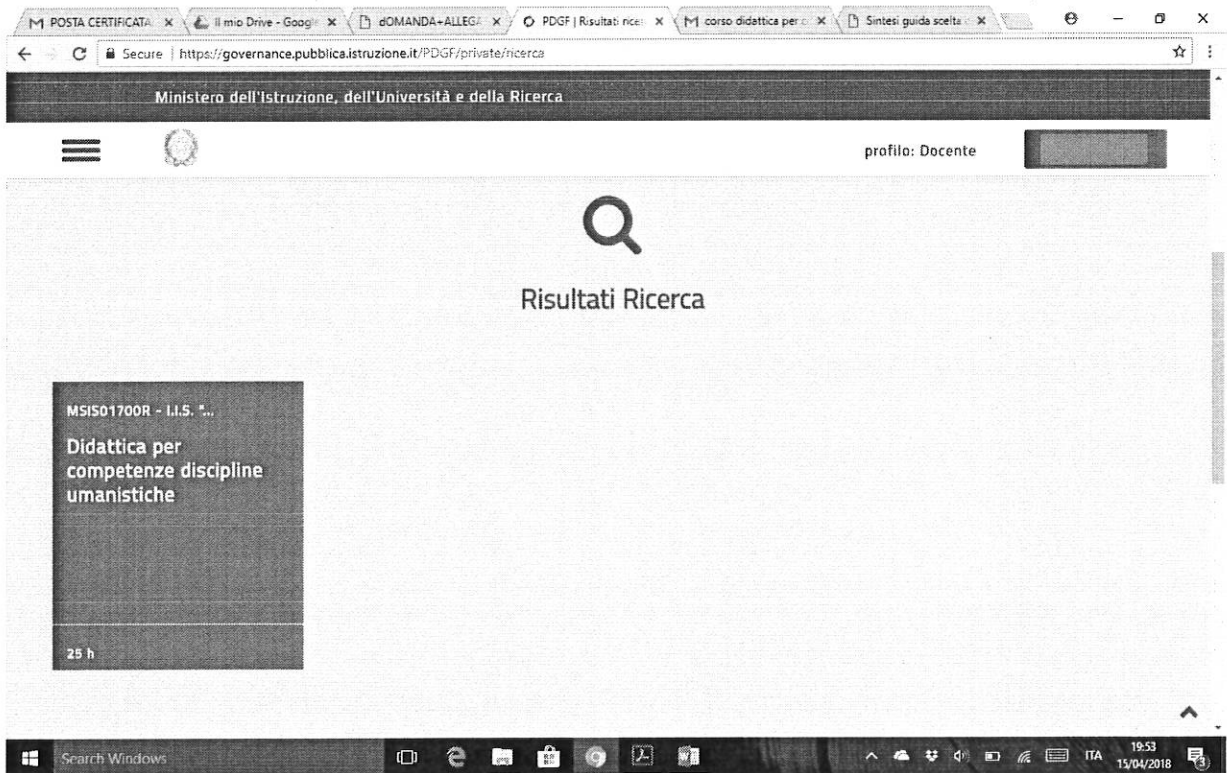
M POSTA CERTIFICATA ×
Il mio Drive - Googl ×
dOMANDA+ALLEGA ×
PDGF | Risultati rice ×
M corso didattica per c ×
Sintesi guida scelta ×

Secure | https://governance.pubblica.istruzione.it/PDGF/private/ricerca

Ministero dell'Istruzione, dell'Università e della Ricerca

profilo: Docente

Risultati Ricerca

MSIS01700R - I.I.S. "...

Didattica per competenze discipline umanistiche

25 h

Search Windows

ITA 19:53 15/04/2018